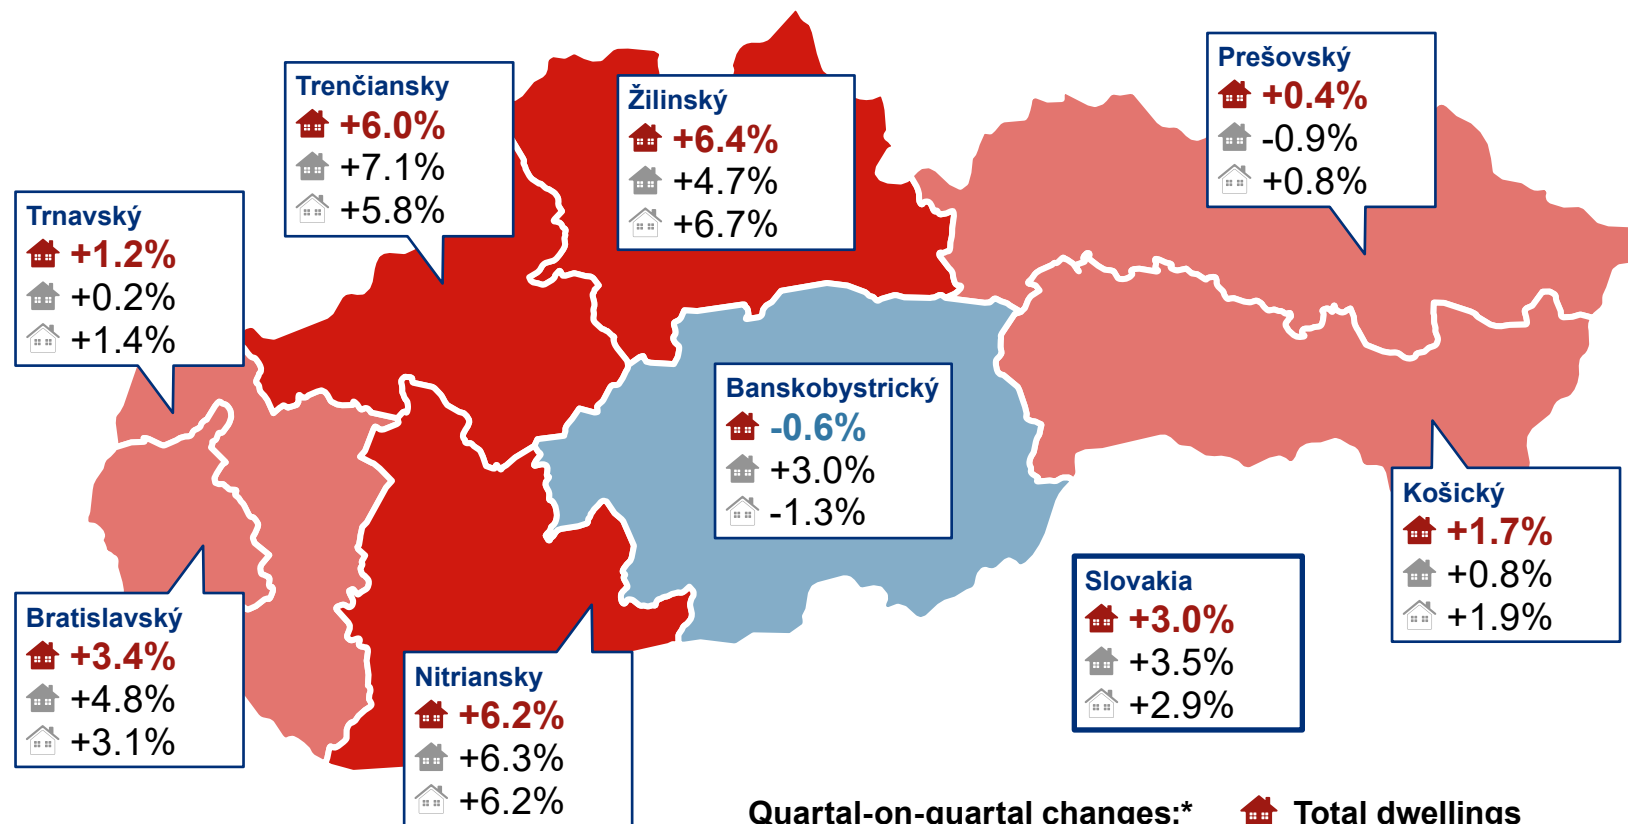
Trenčiansky
+6.0%
+7.1%
+5.8%

Žilinský
+6.4%
+4.7%
+6.7%

Prešovský
+0.4%
-0.9%
+0.8%

Trnavský
+1.2%
+0.2%
+1.4%

Banskobystrický
-0.6%
+3.0%
-1.3%

Košický
+1.7%
+0.8%
+1.9%

Slovakia
+3.0%
+3.5%
+2.9%

Bratislavský
+3.4%
+4.8%
+3.1%

Nitriansky
+6.2%
+6.3%
+6.2%

Quartal-on-quartal changes:* Total dwellings